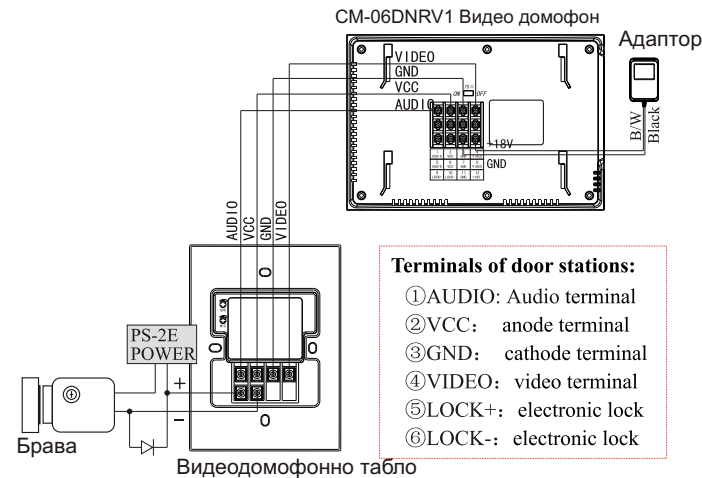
CM-06DNRV1 Видео домофон

Адаптор

VIDEO
GND
VCC
AUDIO

ON OFF

18V
GND

B/W
Black

AUDIO
VCC
GND
VIDEO

PS-2E
POWER

+
−

Брава

Видеодомофонно табло

**Terminals of door stations:**
①AUDIO: Audio terminal
②VCC: anode terminal
③GND: cathode terminal
④VIDEO: video terminal
⑤LOCK+: electronic lock
⑥LOCK-: electronic lock